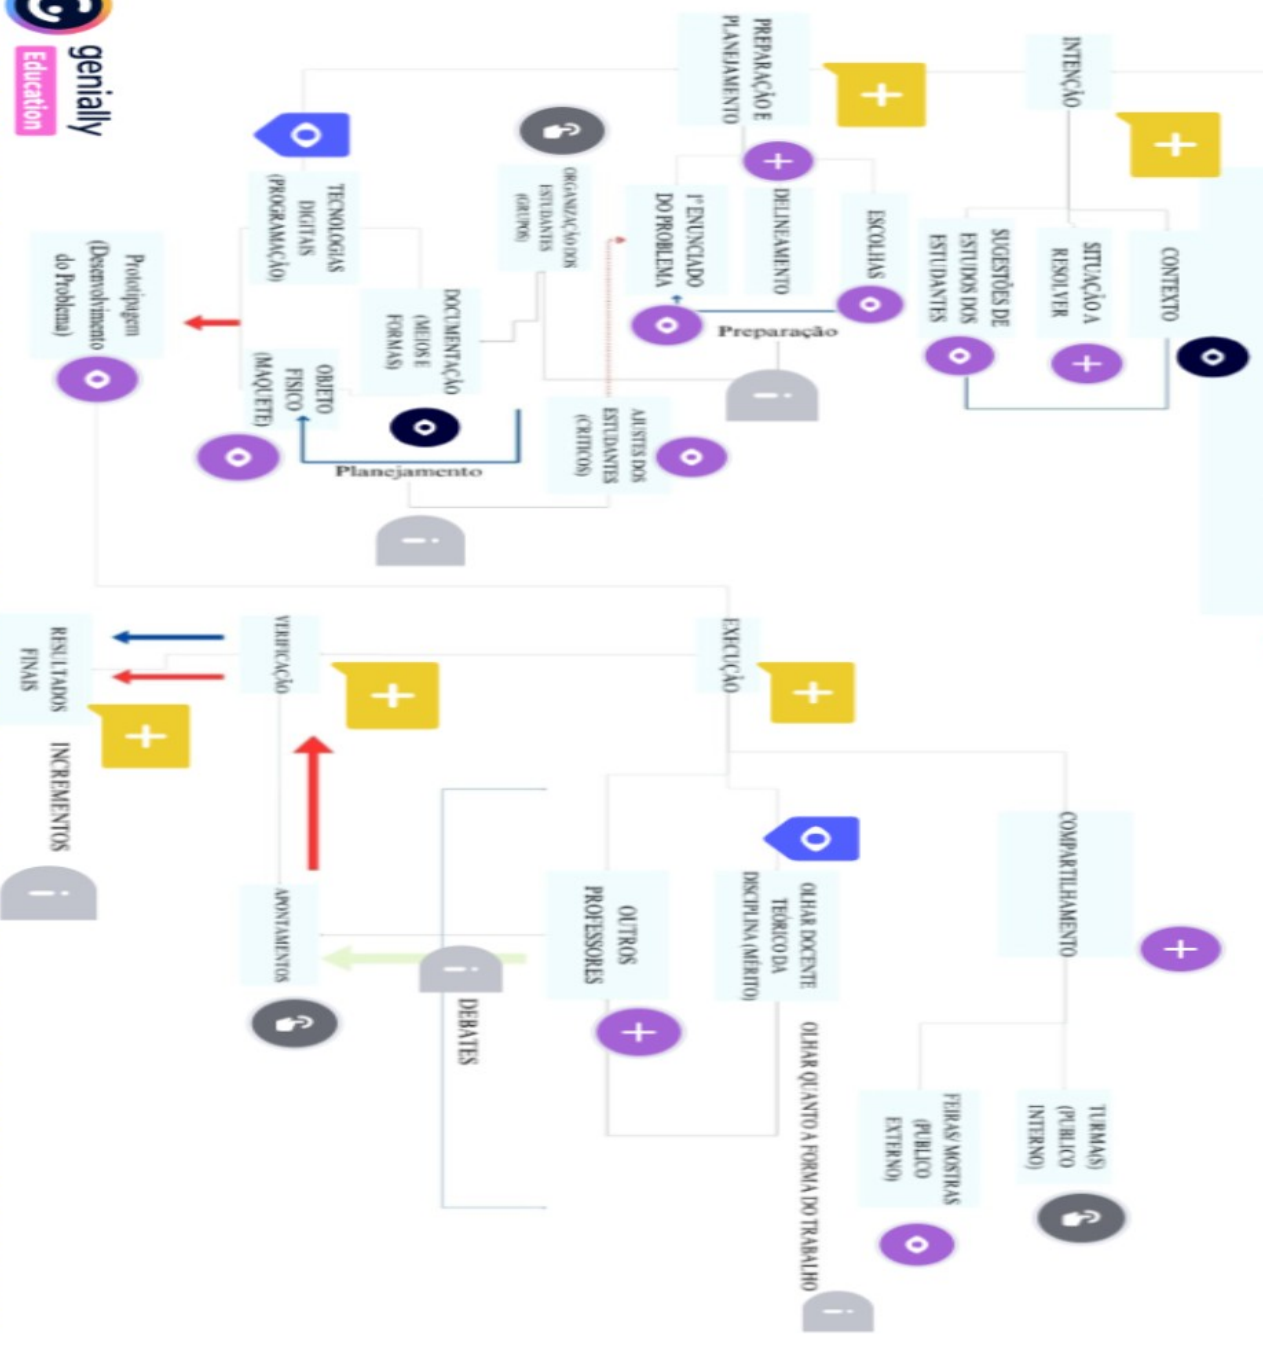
genially
Education

PREPARAÇÃO E PLANEJAMENTO

INTENÇÃO

CONTEXTO

SITUAÇÃO A RESOLVER

SUGESTÕES DE ESTUDOS DOS ESTUDANTES

ESCOLHAS

DELINEAMENTO

1º ENUNCIADO DO PROBLEMA

Preparação

ORGANIZAÇÃO DOS ESTUDANTES (GRUPOS)

AJUSTES DOS ESTUDANTES (CRÍTICOS)

TECNOLOGIAS DIGITAIS (PROGRAMAÇÃO)

DOCUMENTAÇÃO (MEIOS E FORMAS)

OBJETO FÍSICO (MAQUETE)

Planejamento

Prototipagem (Desenvolvimento do Problema)

EXECUÇÃO

COMPARTILHAMENTO

TURMA(S) (PÚBLICO INTERNO)

FEIRAS/ MOSTRAS (PÚBLICO EXTERNO)

OLHAR DOCENTE TEÓRICO DA DISCIPLINA (MÉRITO)

OLHAR QUANTO A FORMA DO TRABALHO

OUTROS PROFESSORES

DEBATES

APONTAMENTOS

VERIFICAÇÃO

RESULTADOS FINAIS

INCREMENTOS